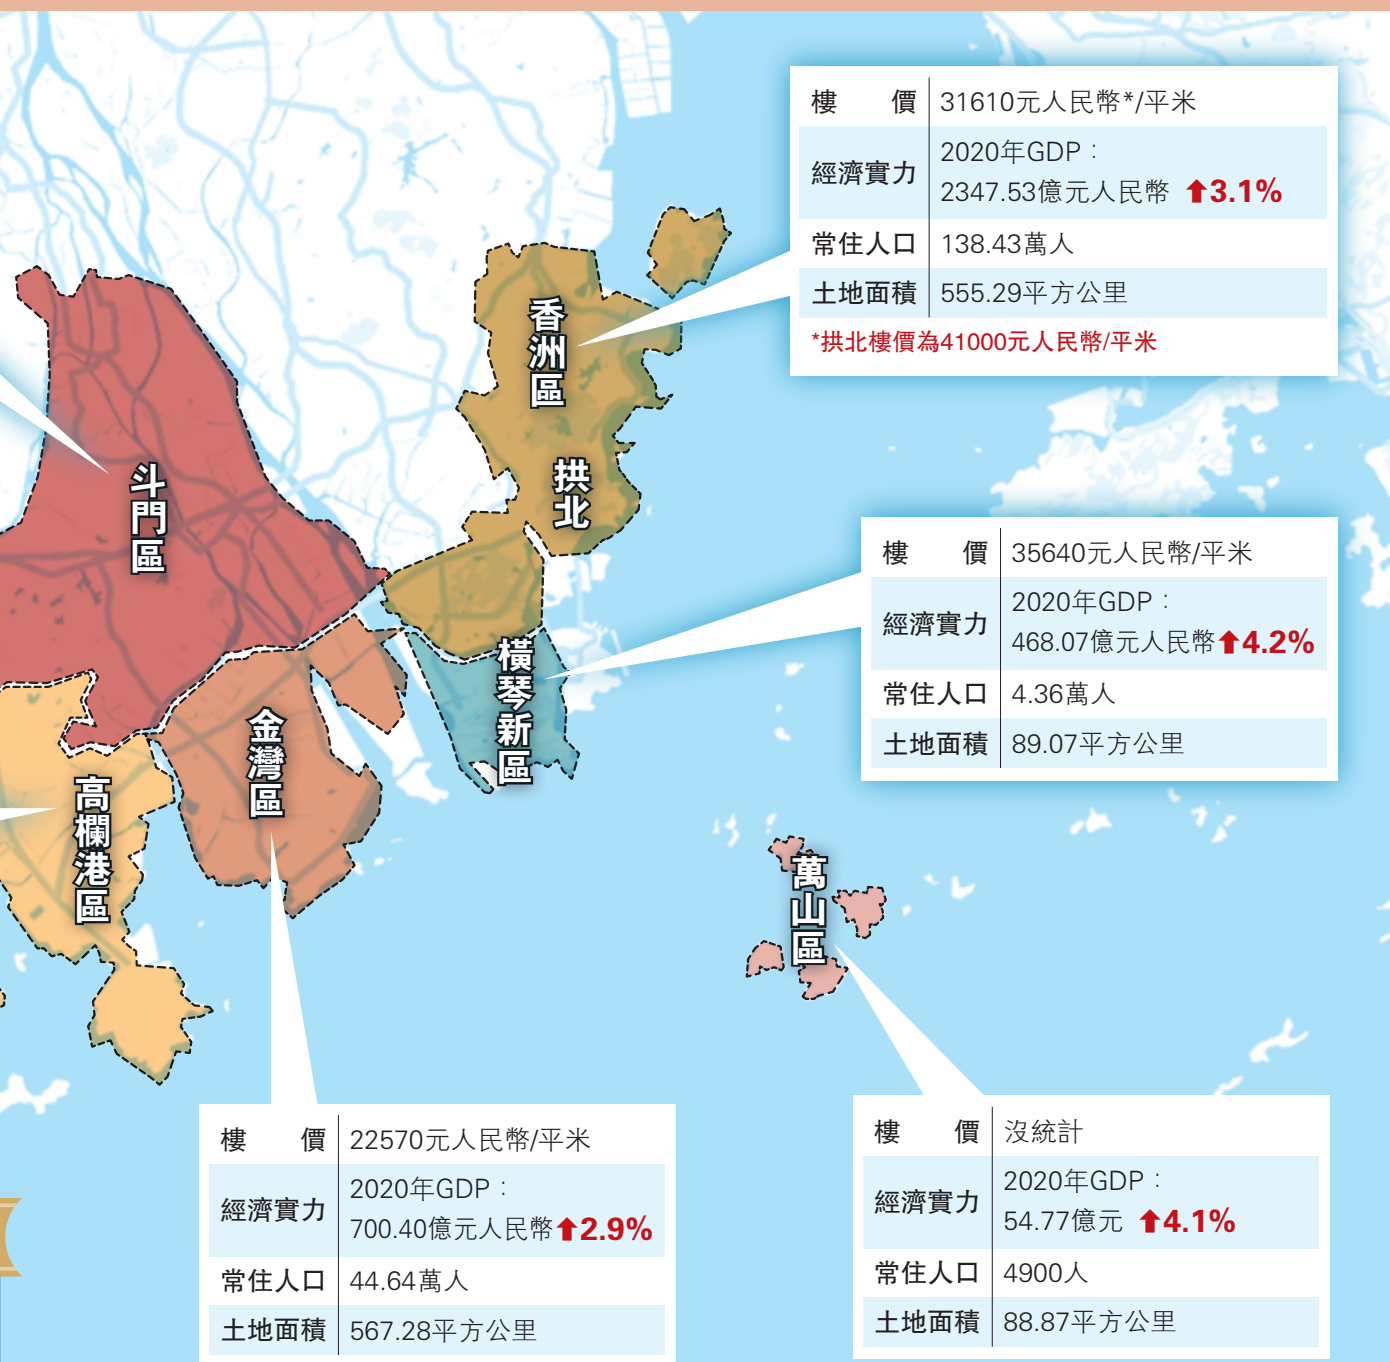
| 樓　　價 | 31610元人民幣*/平米 |
|---|---|
| 經濟實力 | 2020年GDP：2347.53億元人民幣 ⬆3.1% |
| 常住人口 | 138.43萬人 |
| 土地面積 | 555.29平方公里 |

*拱北樓價為41000元人民幣/平米

香洲區

拱北

斗門區

| 樓　　價 | 35640元人民幣/平米 |
|---|---|
| 經濟實力 | 2020年GDP：468.07億元人民幣⬆4.2% |
| 常住人口 | 4.36萬人 |
| 土地面積 | 89.07平方公里 |

橫琴新區

金灣區

高欄港區

萬山區

| 樓　　價 | 22570元人民幣/平米 |
|---|---|
| 經濟實力 | 2020年GDP：700.40億元人民幣⬆2.9% |
| 常住人口 | 44.64萬人 |
| 土地面積 | 567.28平方公里 |

| 樓　　價 | 沒統計 |
|---|---|
| 經濟實力 | 2020年GDP：54.77億元 ⬆4.1% |
| 常住人口 | 4900人 |
| 土地面積 | 88.87平方公里 |